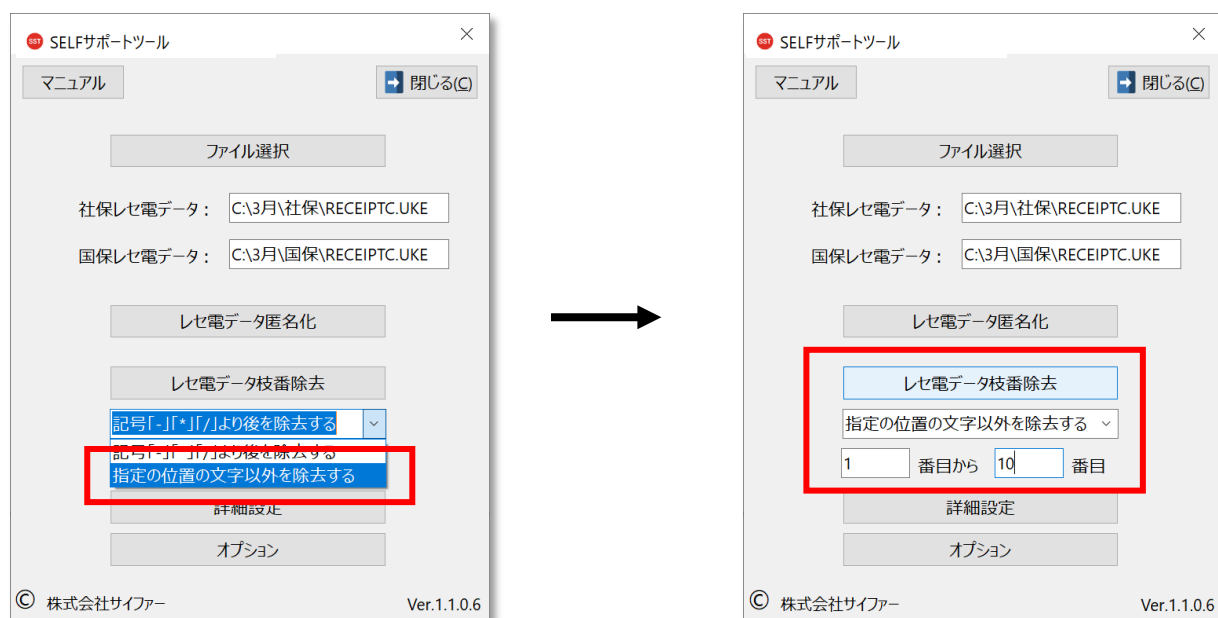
SST SELFサポートツール ×

マニュアル

閉じる(C)

ファイル選択

社保レセ電データ： C:\3月\社保\RECEIPTC.UKE

国保レセ電データ： C:\3月\国保\RECEIPTC.UKE

レセ電データ匿名化

レセ電データ枝番除去

記号「-」「*」「/」より後を除去する

記号「-」「*」「/」より後を除去する

指定の位置の文字以外を除去する

詳細設定

オプション

© 株式会社サイファー

Ver.1.1.0.6

SST SELFサポートツール ×

マニュアル

閉じる(C)

ファイル選択

社保レセ電データ： C:\3月\社保\RECEIPTC.UKE

国保レセ電データ： C:\3月\国保\RECEIPTC.UKE

レセ電データ匿名化

レセ電データ枝番除去

指定の位置の文字以外を除去する

1 番目から 10 番目

詳細設定

オプション

© 株式会社サイファー

Ver.1.1.0.6